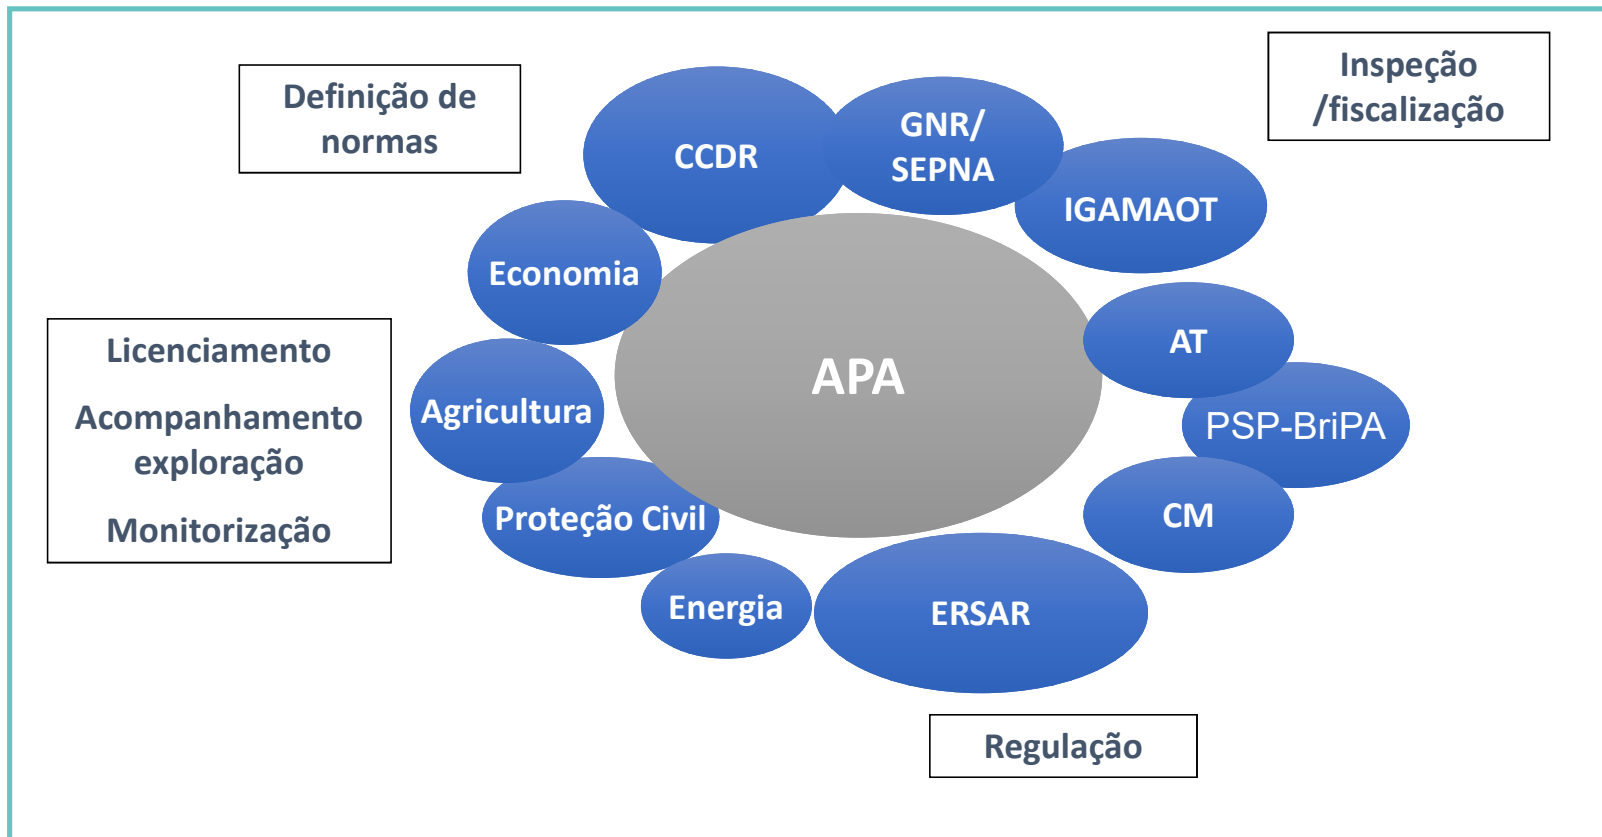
Definição de normas

Inspeção /fiscalização

Licenciamento

Acompanhamento exploração

Monitorização

CCDR

GNR/ SEPNA

IGAMAOT

Economia

APA

AT

PSP-BriPA

Agricultura

Proteção Civil

CM

Energia

ERSAR

Regulação